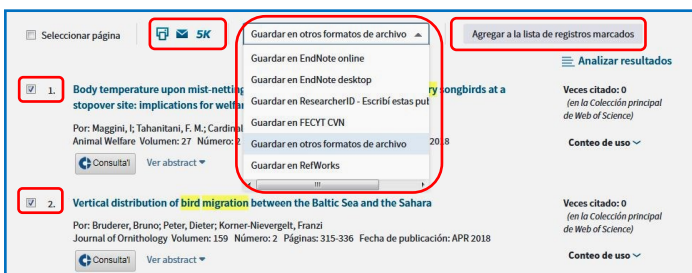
Seleccionar página

5K

Guardar en otros formatos de archivo

Agregar a la lista de registros marcados

Guardar en EndNote online
Guardar en EndNote desktop
Guardar en ResearcherID - Escribí estas pub
Guardar en FECYT CVN
Guardar en otros formatos de archivo
Guardar en RefWorks

Analizar resultados

1. Body temperature upon mist-netting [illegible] songbirds at a stopover site: implications for welfar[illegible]

Por: Maggini, I; Tahanitani, F. M.; Cardinal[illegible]
Animal Welfare Volumen: 27 Número: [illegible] 2018

Consulta'! Ver abstract

Veces citado: 0
(en la Colección principal de Web of Science)

Conteo de uso

2. Vertical distribution of bird migration between the Baltic Sea and the Sahara

Por: Bruderer, Bruno; Peter, Dieter; Korner-Nievergelt, Franzi
Journal of Ornithology Volumen: 159 Número: 2 Páginas: 315-336 Fecha de publicación: APR 2018

Consulta'! Ver abstract

Veces citado: 0
(en la Colección principal de Web of Science)

Conteo de uso